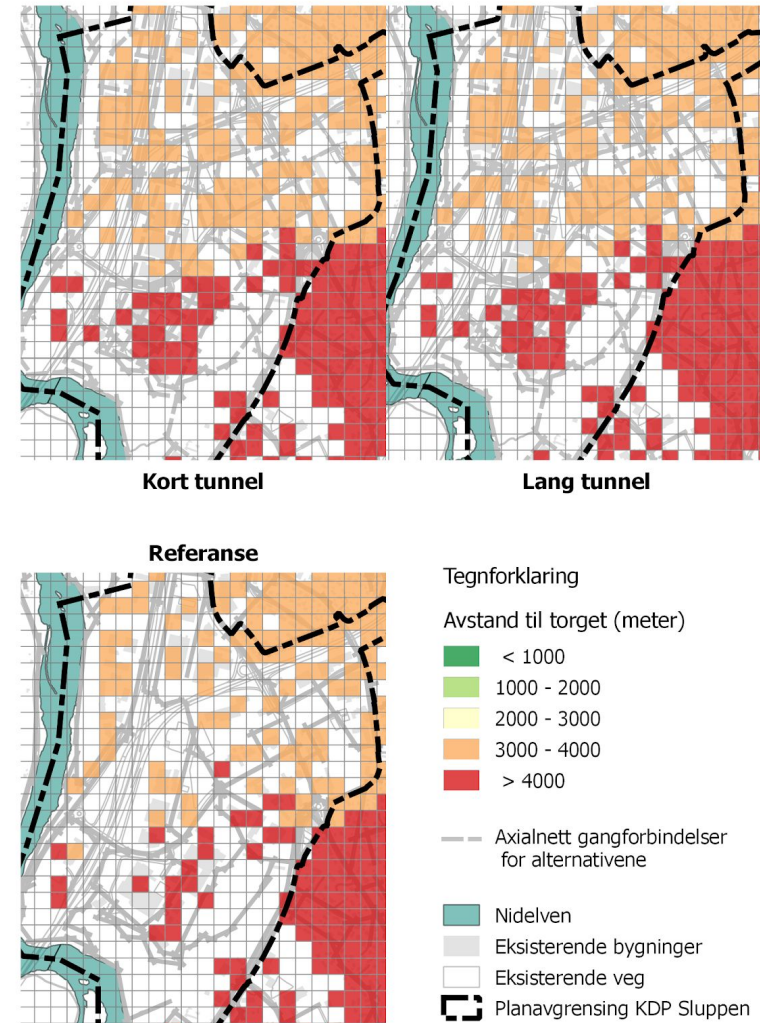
Kort tunnel

Lang tunnel

Referanse

Tegnforklaring

Avstand til torget (meter)

< 1000

1000 - 2000

2000 - 3000

3000 - 4000

> 4000

Axialnett gangforbindelser for alternativene

Nidelven

Eksisterende bygninger

Eksisterende veg

Planavgrensing KDP Sluppen